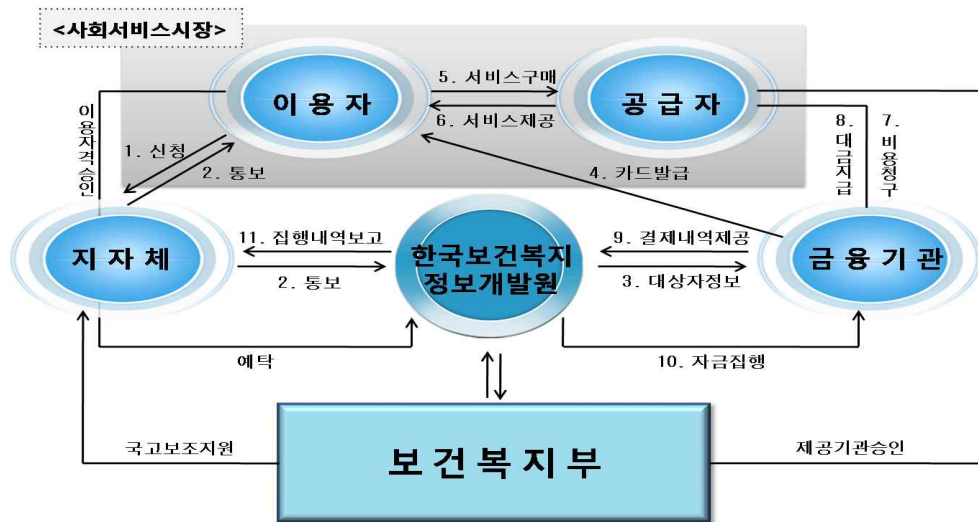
<사회서비스시장>

이용자

5. 서비스구매

6. 서비스제공

공급자

이용자격승인

1. 신청

2. 통보

4. 카드발급

8. 대금지급

7. 비용청구

지자체

11. 집행내역보고

2. 통보

한국보건복지정보개발원

9. 결제내역제공

3. 대상자정보

금융기관

예탁

10. 자금집행

국고보조지원

보건복지부

제공기관승인